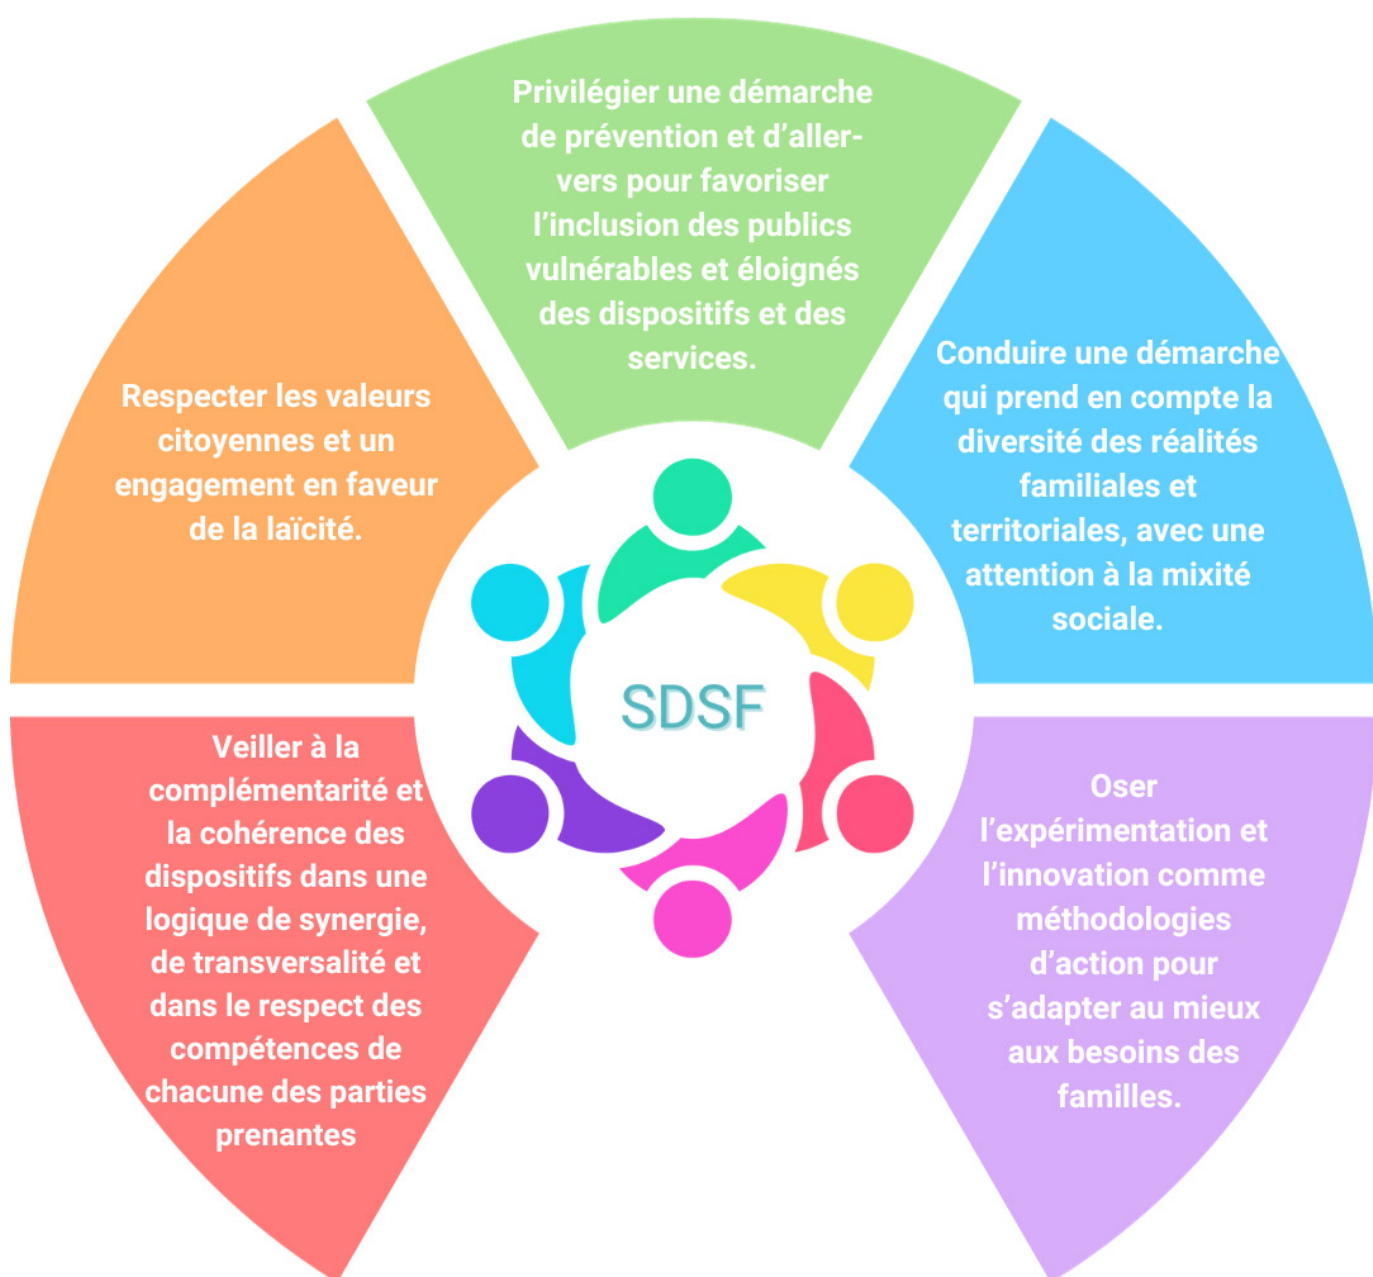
Privilégier une démarche de prévention et d'aller-vers pour favoriser l'inclusion des publics vulnérables et éloignés des dispositifs et des services.

Respecter les valeurs citoyennes et un engagement en faveur de la laïcité.

Conduire une démarche qui prend en compte la diversité des réalités familiales et territoriales, avec une attention à la mixité sociale.

SDSF

Veiller à la complémentarité et la cohérence des dispositifs dans une logique de synergie, de transversalité et dans le respect des compétences de chacune des parties prenantes

Oser l'expérimentation et l'innovation comme méthodologies d'action pour s'adapter au mieux aux besoins des familles.